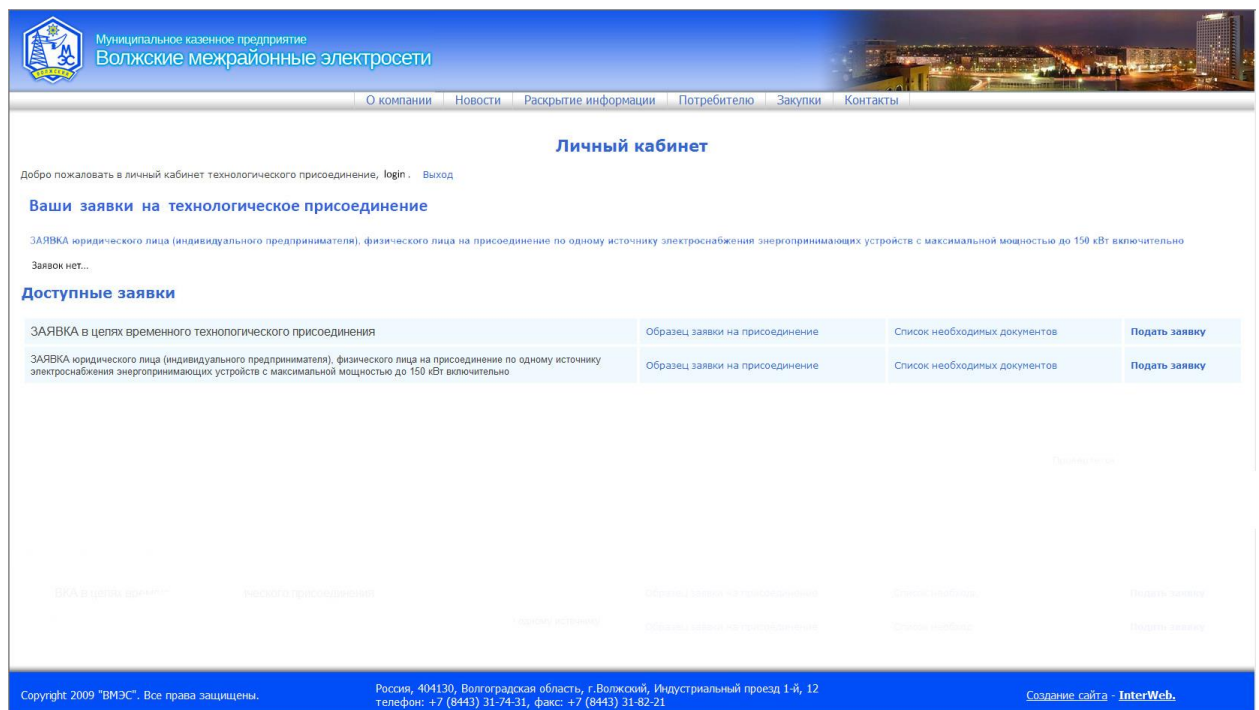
Муниципальное казенное предприятие
Волжские межрайонные электросети

О компании | Новости | Раскрытие информации | Потребителю | Закупки | Контакты

Личный кабинет

Добро пожаловать в личный кабинет технологического присоединение, login . Выход

Ваши заявки на технологическое присоединение

ЗАЯВКА юридического лица (индивидуального предпринимателя), физического лица на присоединение по одному источнику электроснабжения энергопринимающих устройств с максимальной мощностью до 150 кВт включительно

Заявок нет...

Доступные заявки

| ЗАЯВКА в целях временного технологического присоединения | Образец заявки на присоединение | Список необходимых документов | Подать заявку |
|---|---|---|---|
| ЗАЯВКА юридического лица (индивидуального предпринимателя), физического лица на присоединение по одному источнику электроснабжения энергопринимающих устройств с максимальной мощностью до 150 кВт включительно | Образец заявки на присоединение | Список необходимых документов | Подать заявку |

Copyright 2009 "ВМЭС". Все права защищены.

Россия, 404130, Волгоградская область, г.Волжский, Индустриальный проезд 1-й, 12
телефон: +7 (8443) 31-74-31, факс: +7 (8443) 31-82-21

Создание сайта - InterWeb.